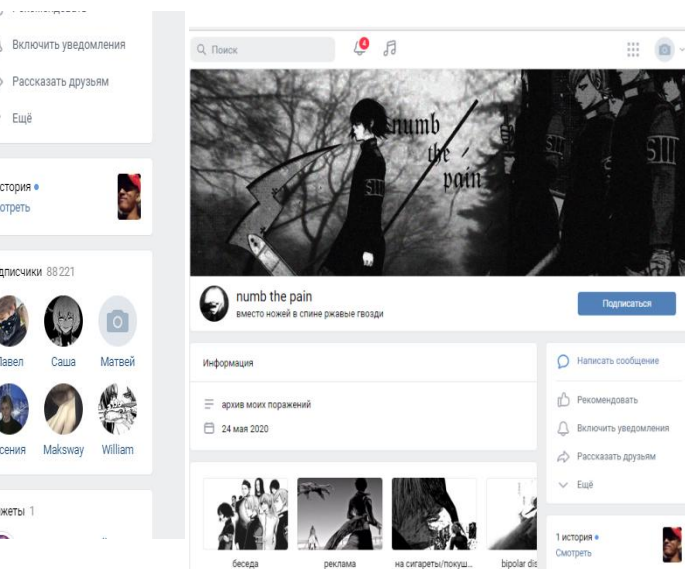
Включить уведомления
Рассказать друзьям
Ещё

история
отреть

дписчики 88221

авел Саша Матвей
сения Maksway William

жеты 1

Поиск
4

numb the pain

numb the pain
вместо ножей в спине ржавые гвозди

Подписаться

Информация

архив моих поражений

24 мая 2020

беседа
реклама
на сигареты/покуш...
bipolar dis

Написать сообщение
Рекомендовать
Включить уведомления
Рассказать друзьям
Ещё

1 история
Смотреть